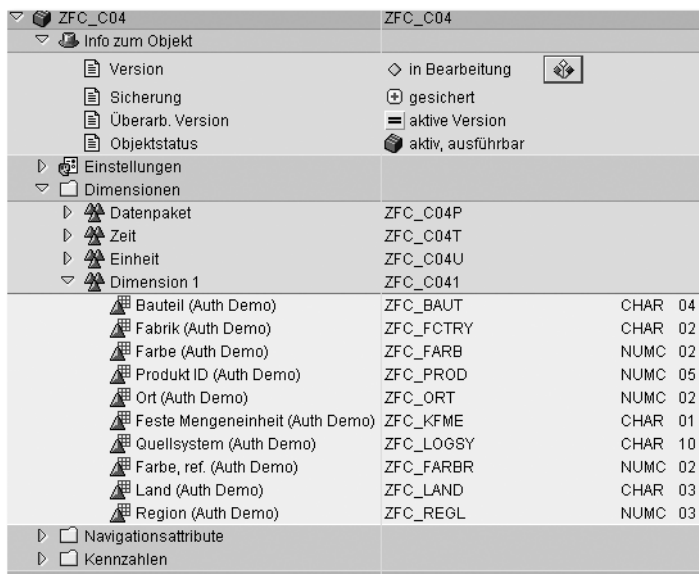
| | | | |
|---|---|---|---|
| ZFC_C04 | ZFC_C04 | | |
| Info zum Objekt | | | |
| Version | in Bearbeitung | | |
| Sicherung | gesichert | | |
| Überarb. Version | aktive Version | | |
| Objektstatus | aktiv, ausführbar | | |
| Einstellungen | | | |
| Dimensionen | | | |
| Datenpaket | ZFC_C04P | | |
| Zeit | ZFC_C04T | | |
| Einheit | ZFC_C04U | | |
| Dimension 1 | ZFC_C041 | | |
| Bauteil (Auth Demo) | ZFC_BAUT | CHAR | 04 |
| Fabrik (Auth Demo) | ZFC_FCTRY | CHAR | 02 |
| Farbe (Auth Demo) | ZFC_FARB | NUMC | 02 |
| Produkt ID (Auth Demo) | ZFC_PROD | NUMC | 05 |
| Ort (Auth Demo) | ZFC_ORT | NUMC | 02 |
| Feste Mengeneinheit (Auth Demo) | ZFC_KFME | CHAR | 01 |
| Quellsystem (Auth Demo) | ZFC_LOGSY | CHAR | 10 |
| Farbe, ref. (Auth Demo) | ZFC_FARBR | NUMC | 02 |
| Land (Auth Demo) | ZFC_LAND | CHAR | 03 |
| Region (Auth Demo) | ZFC_REGL | NUMC | 03 |
| Navigationsattribute | | | |
| Kennzahlen | | | |